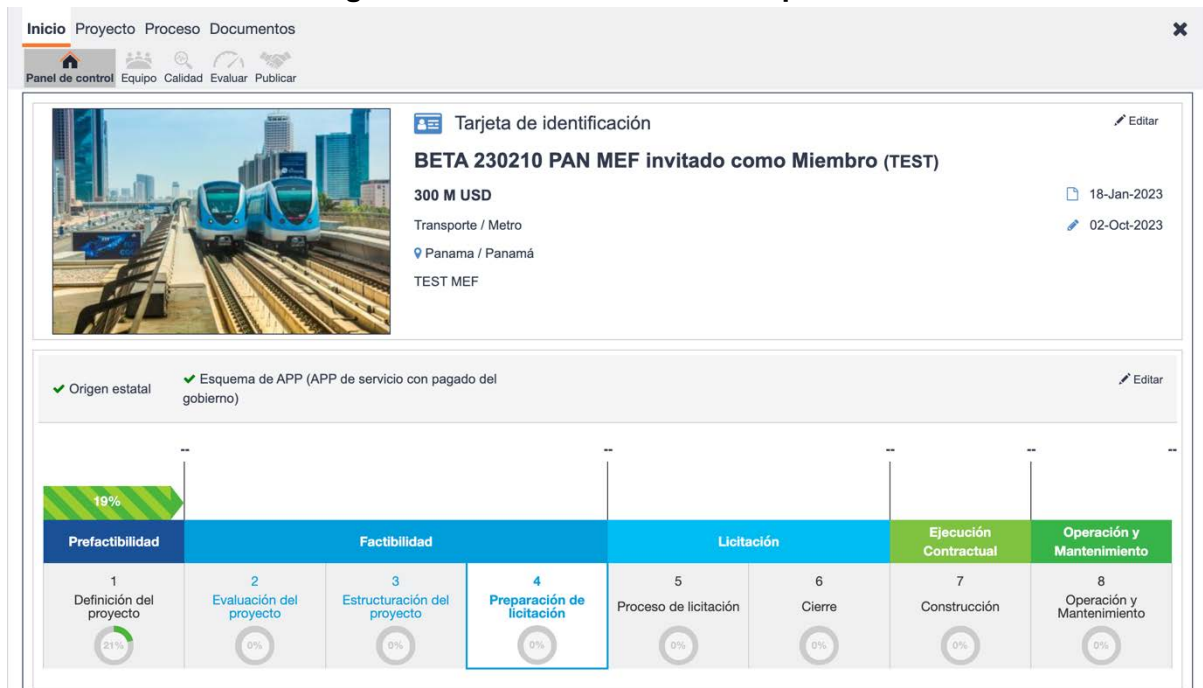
Inicio Proyecto Proceso Documentos

Panel de control Equipo Calidad Evaluar Publicar

Tarjeta de identificación

Editar

BETA 230210 PAN MEF invitado como Miembro (TEST)

300 M USD

18-Jan-2023

Transporte / Metro

02-Oct-2023

Panama / Panamá

TEST MEF

Origen estatal

Esquema de APP (APP de servicio con pagado del gobierno)

Editar

--

--

--

--

--

19%

| Prefactibilidad | Factibilidad | | | Licitación | | Ejecución Contractual | Operación y Mantenimiento |
|---|---|---|---|---|---|---|---|
| 1 Definición del proyecto 21% | 2 Evaluación del proyecto 0% | 3 Estructuración del proyecto 0% | 4 Preparación de licitación 0% | 5 Proceso de licitación 0% | 6 Cierre 0% | 7 Construcción 0% | 8 Operación y Mantenimiento 0% |